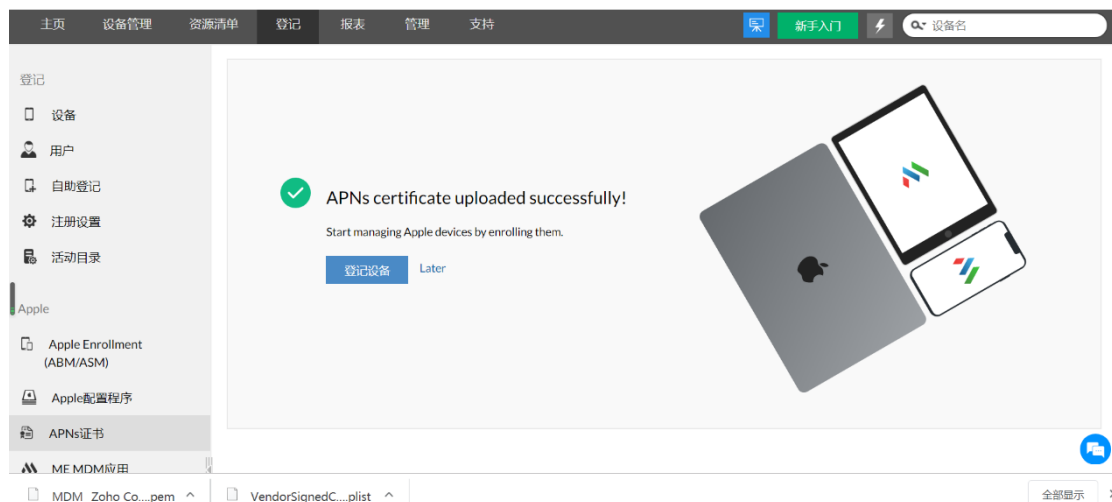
主页 设备管理 资源清单 登记 报表 管理 支持

新手入门

设备名

登记

设备

用户

自助登记

注册设置

活动目录

Apple

Apple Enrollment (ABM/ASM)

Apple配置程序

APNs证书

ME MDM应用

APNs certificate uploaded successfully!

Start managing Apple devices by enrolling them.

登记设备

Later

MDM_Zoho Co....pem

VendorSignedC....plist

全部显示